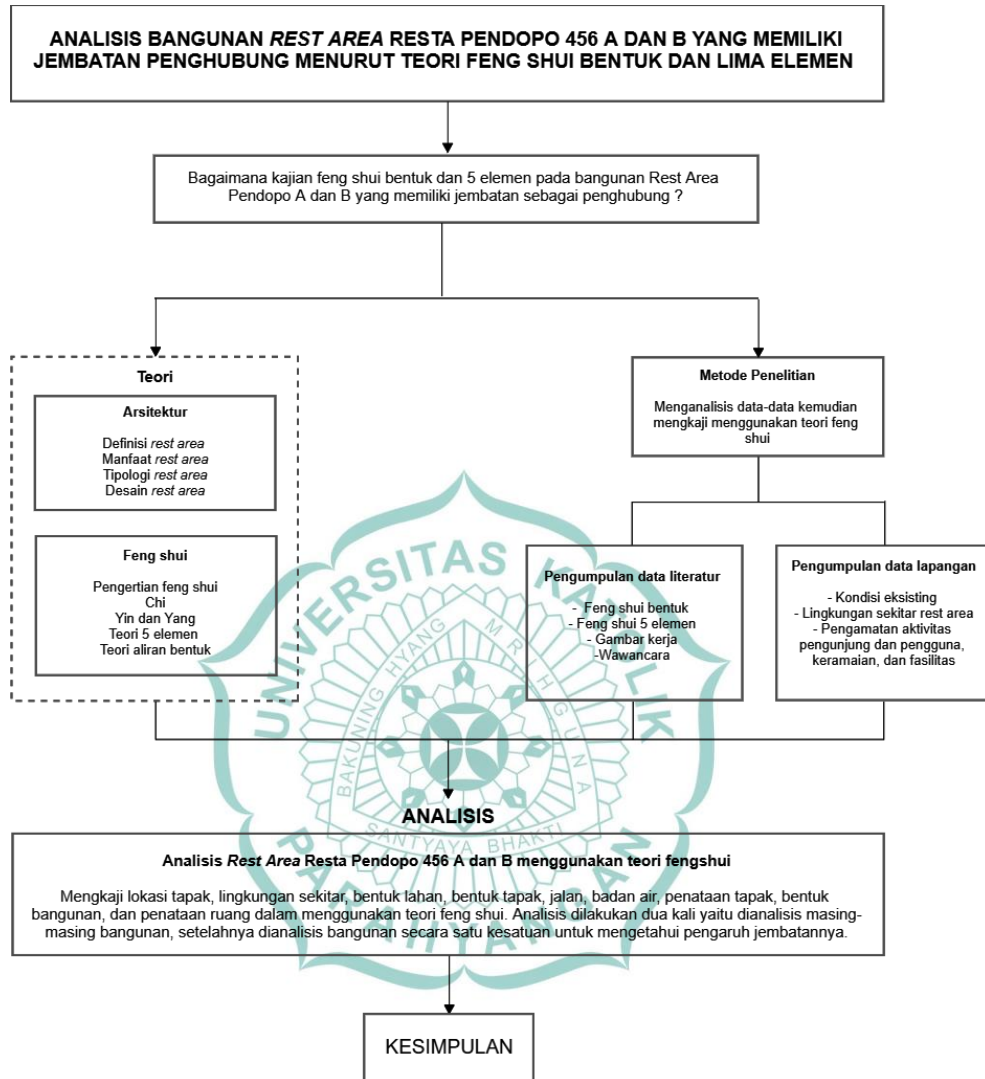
ANALISIS BANGUNAN REST AREA RESTA PENDOPO 456 A DAN B YANG MEMILIKI JEMBATAN PENGHUBUNG MENURUT TEORI FENG SHUI BENTUK DAN LIMA ELEMEN

Bagaimana kajian feng shui bentuk dan 5 elemen pada bangunan Rest Area Pendopo A dan B yang memiliki jembatan sebagai penghubung ?

Teori

Arsitektur

Definisi rest area
Manfaat rest area
Tipologi rest area
Desain rest area

Feng shui

Pengertian feng shui
Chi
Yin dan Yang
Teori 5 elemen
Teori aliran bentuk

Metode Penelitian

Menganalisis data-data kemudian mengkaji menggunakan teori feng shui

Pengumpulan data literatur

- Feng shui bentuk
- Feng shui 5 elemen
- Gambar kerja
-Wawancara

Pengumpulan data lapangan

- Kondisi eksisting
- Lingkungan sekitar rest area
- Pengamatan aktivitas pengunjung dan pengguna, keramaian, dan fasilitas

UNIVERSITAS KATOLIK PARAHYANGAN
BAKUNING HYANG MRIH GUNA
SANTYAYA BHAKTI

ANALISIS

Analisis Rest Area Resta Pendopo 456 A dan B menggunakan teori fengshui

Mengkaji lokasi tapak, lingkungan sekitar, bentuk lahan, bentuk tapak, jalan, badan air, penataan tapak, bentuk bangunan, dan penataan ruang dalam menggunakan teori feng shui. Analisis dilakukan dua kali yaitu dianalisis masing-masing bangunan, setelahnya dianalisis bangunan secara satu kesatuan untuk mengetahui pengaruh jembatannya.

KESIMPULAN